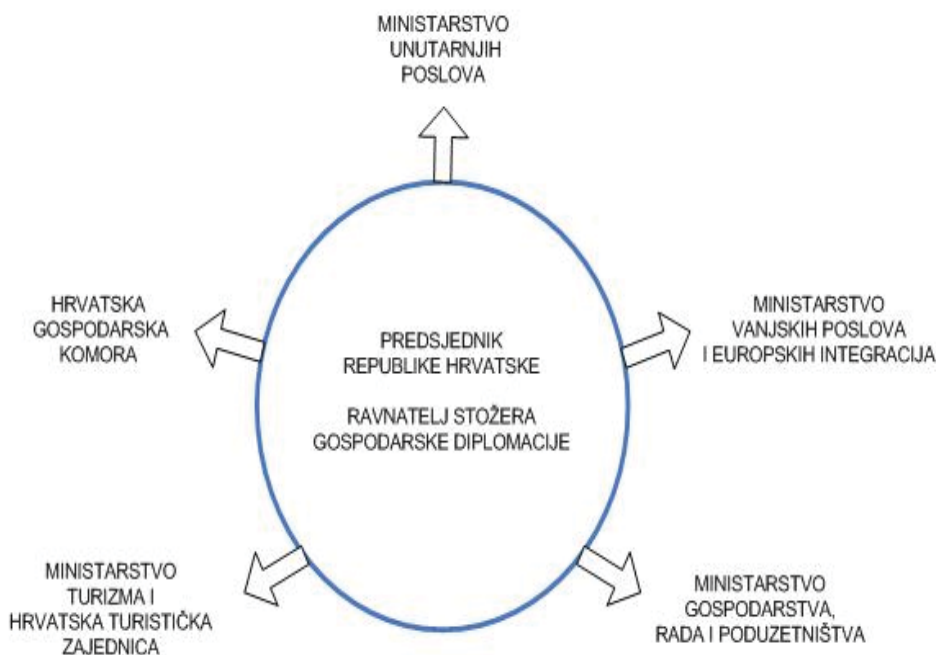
MINISTARSTVO
UNUTARNJIH
POSLOVA

HRVATSKA
GOSPODARSKA
KOMORA

PREDSJEDNIK
REPUBLIKE HRVATSKE

RAVNATELJ STOŽERA
GOSPODARSKE DIPLOMACIJE

MINISTARSTVO
VANJSKIH POSLOVA
I EUROPSKIH INTEGRACIJA

MINISTARSTVO
TURIZMA I
HRVATSKA TURISTIČKA
ZAJEDNICA

MINISTARSTVO
GOSPODARSTVA,
RADA I PODUZETNIŠTVA